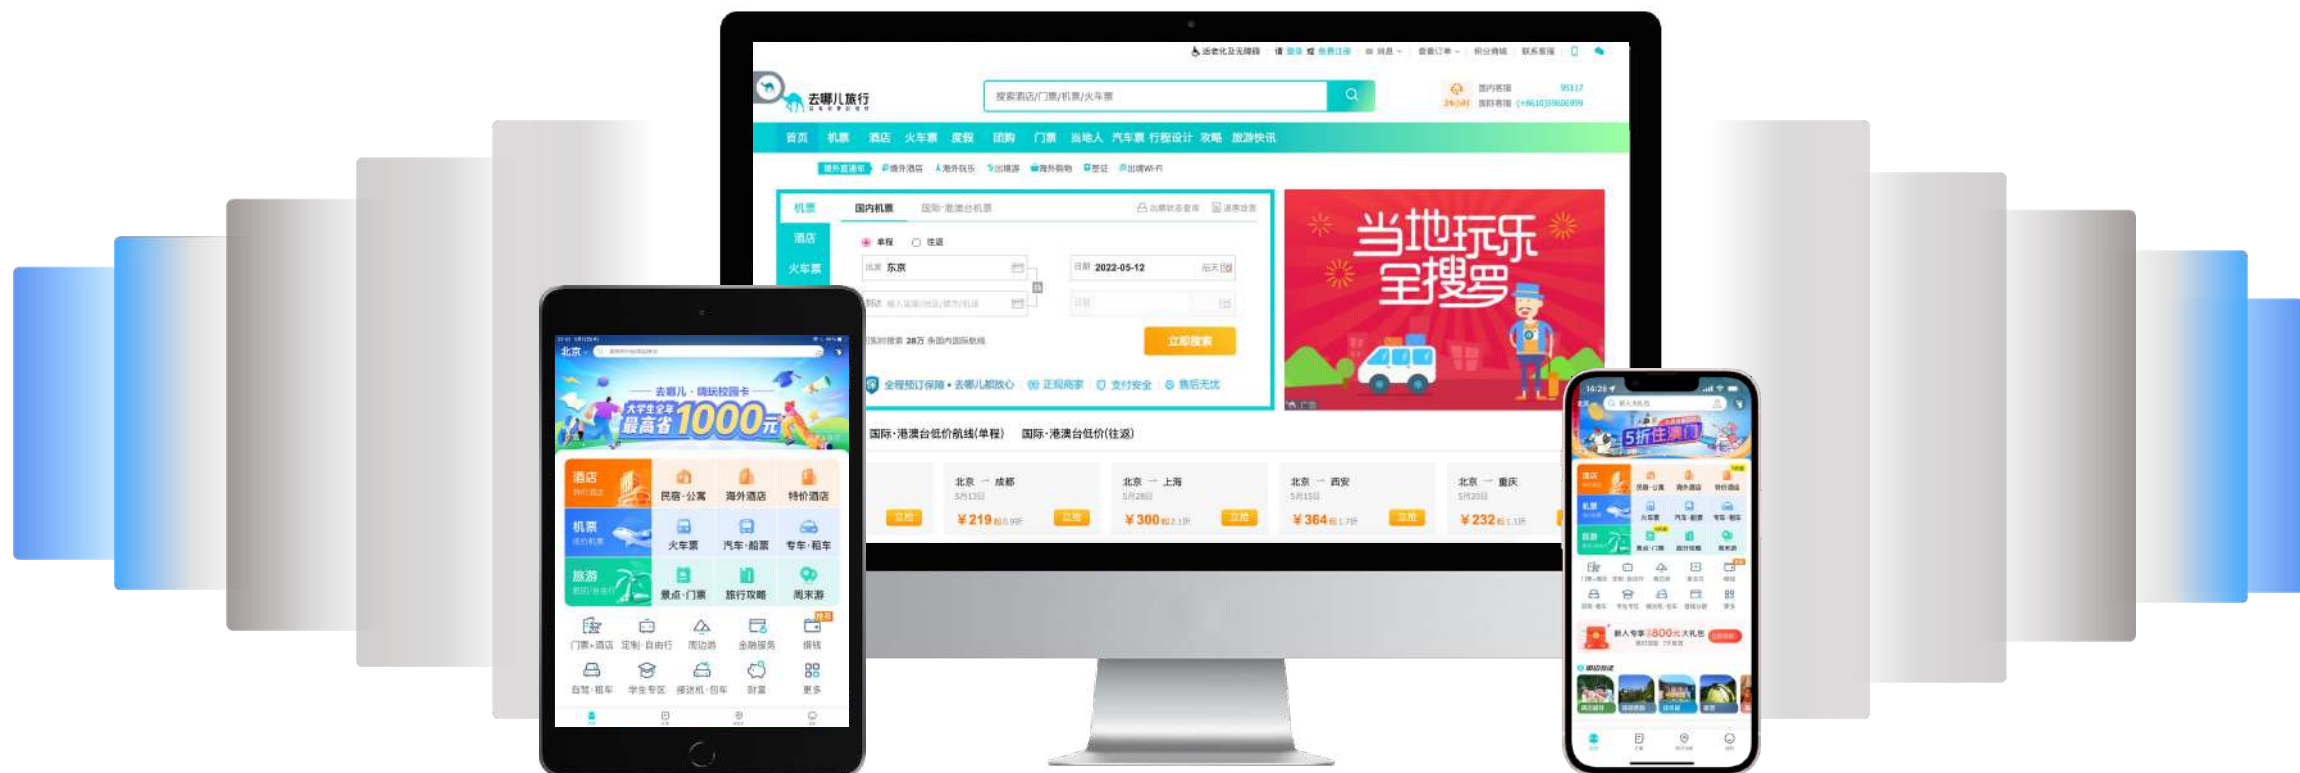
去哪儿旅行

搜索酒店/门票/机票/火车票

首页 机票 酒店 火车票 度假 团购 门票 当地人 汽车票 行程设计 攻略 旅游快讯

机票 国内机票 国际·港澳台机票

酒店

火车票

单程 往返

东京

2022-05-12

立即搜索

全程预订保障 · 去哪儿都放心 正规商家 支付安全 售后无忧

当地玩乐 全搜罗

国际·港澳台低价航线(单程) 国际·港澳台低价(往返)

北京 → 成都 ¥219

北京 → 上海 ¥300

北京 → 西安 ¥364

北京 → 重庆 ¥232

北京

去哪儿 · 嗨玩校园卡

大学生全年 最高省1000元

酒店 民宿·公寓 海外酒店 特价酒店

机票 火车票 汽车·船票 专车·租车

旅游 景点·门票 旅行攻略 周末游

门票+酒店 定制·自由行 周边游 金融服务 领钱

自驾·租车 学生专区 接送机·包车 财富 更多

5折住澳门